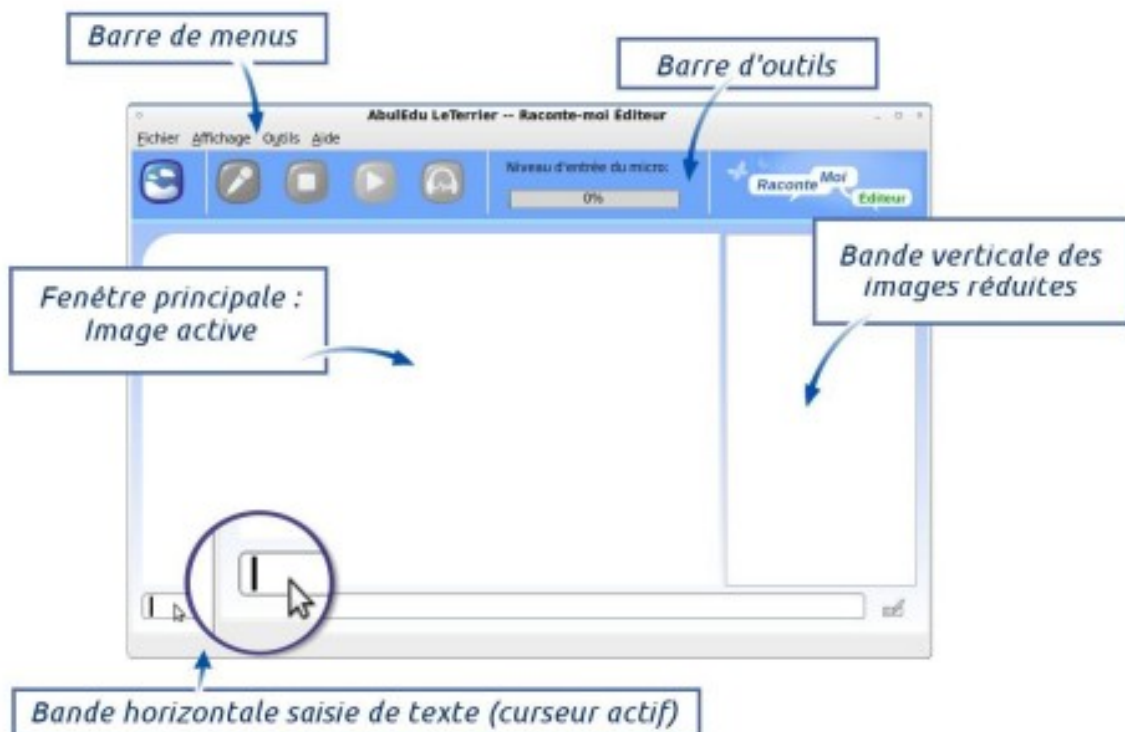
Barre de menus

Barre d'outils

AbulEdu LeTerrier -- Raconte-moi Editeur

Fichier Affichage Outils Aide

Niveau d'entrée du micro:

0%

Raconte Moi Editeur

Bande verticale des images réduites

Fenêtre principale : Image active

Bande horizontale saisie de texte (curseur actif)